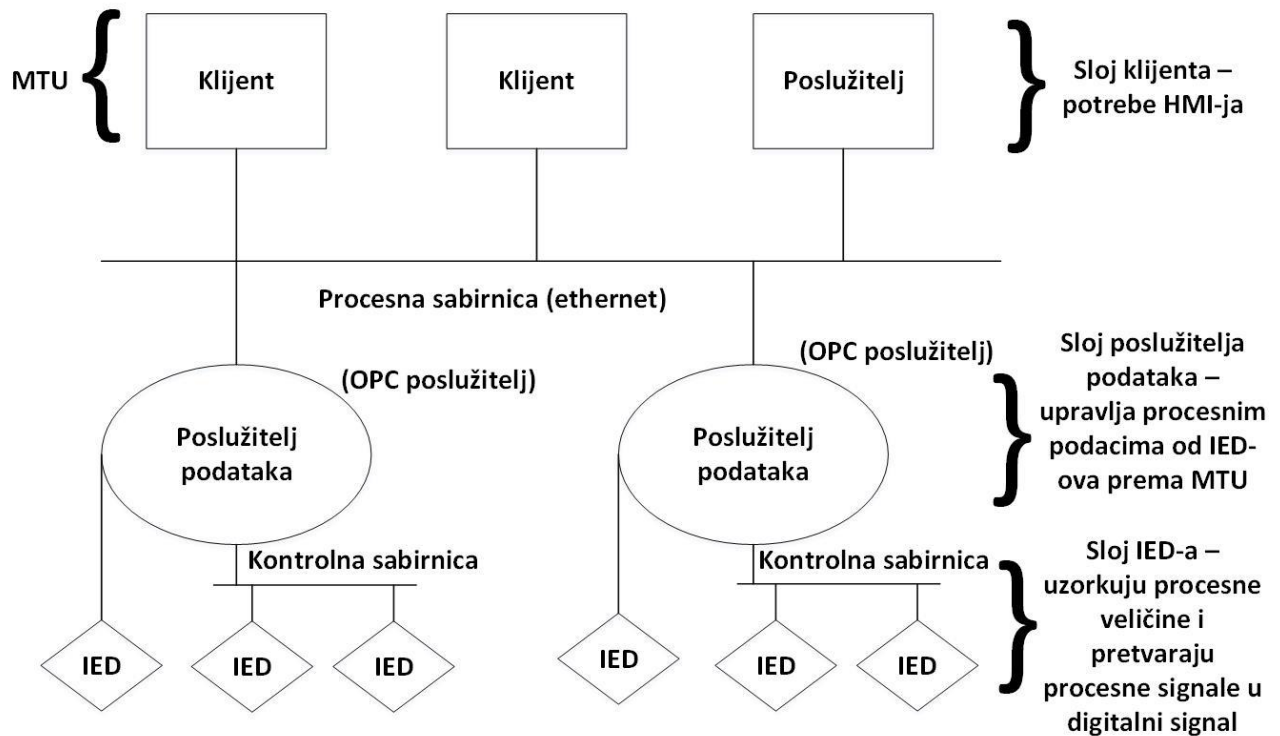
MTU

Klijent

Klijent

Poslužitelj

Sloj klijenta – potrebe HMI-ja

Procesna sabirnica (ethernet)

(OPC poslužitelj)

(OPC poslužitelj)

Sloj poslužitelja podataka – upravlja procesnim podacima od IED-ova prema MTU

Poslužitelj podataka

Poslužitelj podataka

Kontrolna sabirnica

Kontrolna sabirnica

Sloj IED-a – uzorkuju procesne veličine i pretvaraju procesne signale u digitalni signal

IED

IED

IED

IED

IED

IED